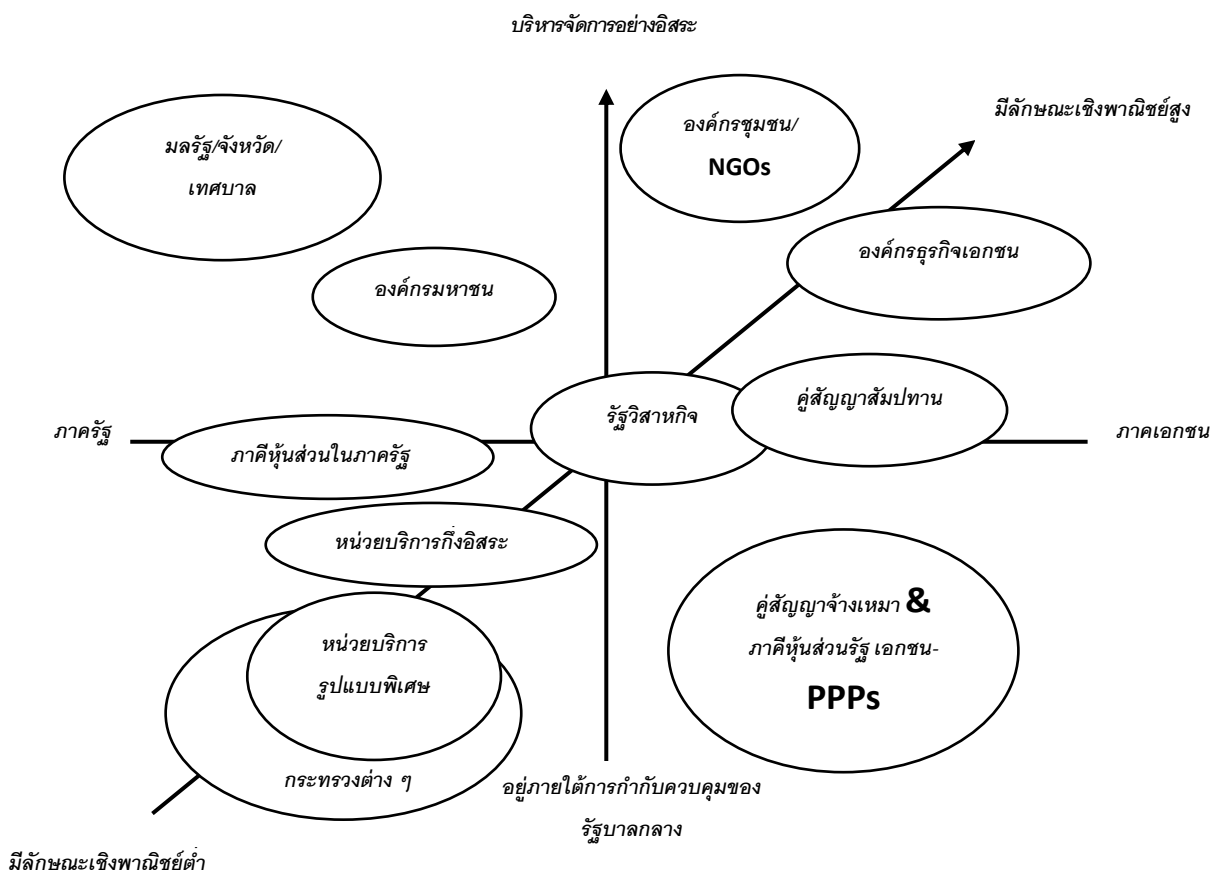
บริหารจัดการอย่างอิสระ

มลรัฐ/จังหวัด/ เทศบาล

องค์กรชุมชน/ NGOs

มีลักษณะเชิงพาณิชย์สูง

องค์กรธุรกิจเอกชน

องค์กรมหาชน

ภาครัฐ

ภาคีหุ้นส่วนในภาครัฐ

รัฐวิสาหกิจ

คู่สัญญาสัมปทาน

ภาคเอกชน

หน่วยบริการกึ่งอิสระ

คู่สัญญาจ้างเหมา & ภาคีหุ้นส่วนรัฐ เอกชน- PPPs

หน่วยบริการ รูปแบบพิเศษ

กระทรวงต่าง ๆ

อยู่ภายใต้การกำกับควบคุมของ รัฐบาลกลาง

มีลักษณะเชิงพาณิชย์ต่ำ